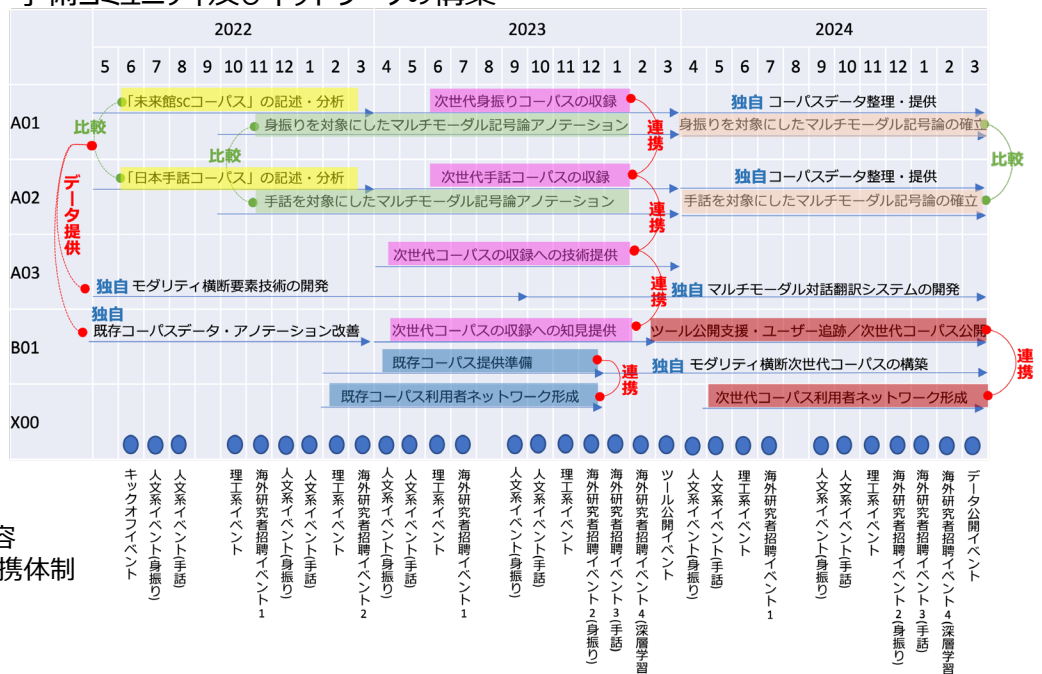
2022 2023 2024

5 6 7 8 9 10 11 12 1 2 3 4 5 6 7 8 9 10 11 12 1 2 3 4 5 6 7 8 9 10 11 12 1 2 3

A01
比較
「未来館SCコーパス」の記述・分析
身振りを対象にしたマルチモーダル記号論アノテーション
次世代身振りコーパスの収録
連携
独自 コーパスデータ整理・提供
身振りを対象にしたマルチモーダル記号論の確立
比較

A02
データ提供
比較
「日本手話コーパス」の記述・分析
手話を対象にしたマルチモーダル記号論アノテーション
次世代手話コーパスの収録
連携
独自 コーパスデータ整理・提供
手話を対象にしたマルチモーダル記号論の確立

A03
次世代コーパスの収録への技術提供
独自 モダリティ横断要素技術の開発
連携
独自 マルチモーダル対話翻訳システムの開発

B01
独自
既存コーパスデータ・アノテーション改善
次世代コーパスの収録への知見提供
ツール公開支援・ユーザー追跡／次世代コーパス公開
連携
既存コーパス提供準備
連携
独自 モダリティ横断次世代コーパスの構築
既存コーパス利用者ネットワーク形成
次世代コーパス利用者ネットワーク形成

X00

キックオフイベント
人文系イベント(身振り)
人文系イベント(手話)
理工系イベント
海外研究者招聘イベント1
人文系イベント(身振り)
人文系イベント(手話)
理工系イベント
海外研究者招聘イベント2
人文系イベント(身振り)
人文系イベント(手話)
理工系イベント
海外研究者招聘イベント1
人文系イベント(身振り)
人文系イベント(手話)
理工系イベント
海外研究者招聘イベント2(身振り)
海外研究者招聘イベント3(手話)
海外研究者招聘イベント4(深層学習
ツール公開イベント
人文系イベント(身振り)
人文系イベント(手話)
理工系イベント
海外研究者招聘イベント1
人文系イベント(身振り)
人文系イベント(手話)
理工系イベント
海外研究者招聘イベント2(身振り)
海外研究者招聘イベント3(手話)
海外研究者招聘イベント4(深層学習
データ公開イベント

容
携体制